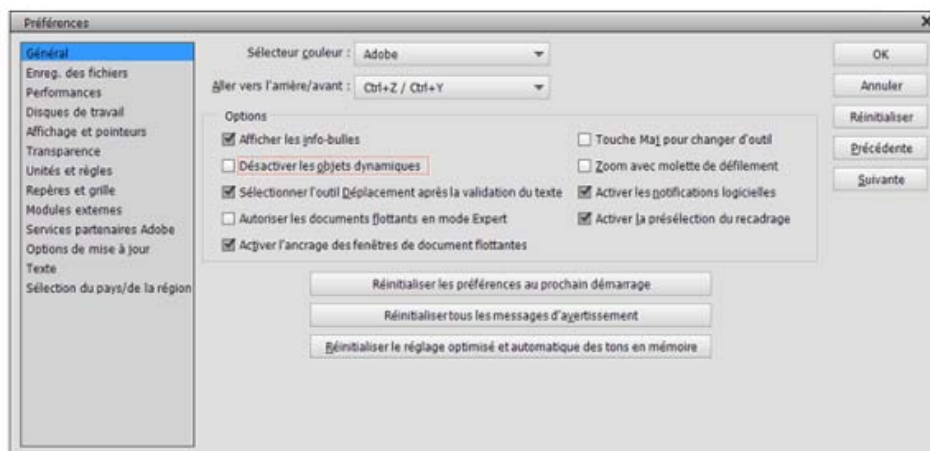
Préférences

Général
Enreg. des fichiers
Performances
Disques de travail
Affichage et pointeurs
Transparence
Unités et règles
Repères et grille
Modules externes
Services partenaires Adobe
Options de mise à jour
Texte
Sélection du pays/de la région

Sélecteur couleur : Adobe
Aller vers l'arrière/avant : Ctrl+Z / Ctrl+Y

Options
Afficher les info-bulles
Désactiver les objets dynamiques
Sélectionner l'outil Déplacement après la validation du texte
Autoriser les documents flottants en mode Expert
Activer l'ancrage des fenêtres de document flottantes
Touche Maj pour changer d'outil
Zoom avec molette de défilement
Activer les notifications logicielles
Activer la présélection du recadrage

Réinitialiser les préférences au prochain démarrage
Réinitialiser tous les messages d'avertissement
Réinitialiser le réglage optimisé et automatique des tons en mémoire

OK
Annuler
Réinitialiser
Précédente
Suivante